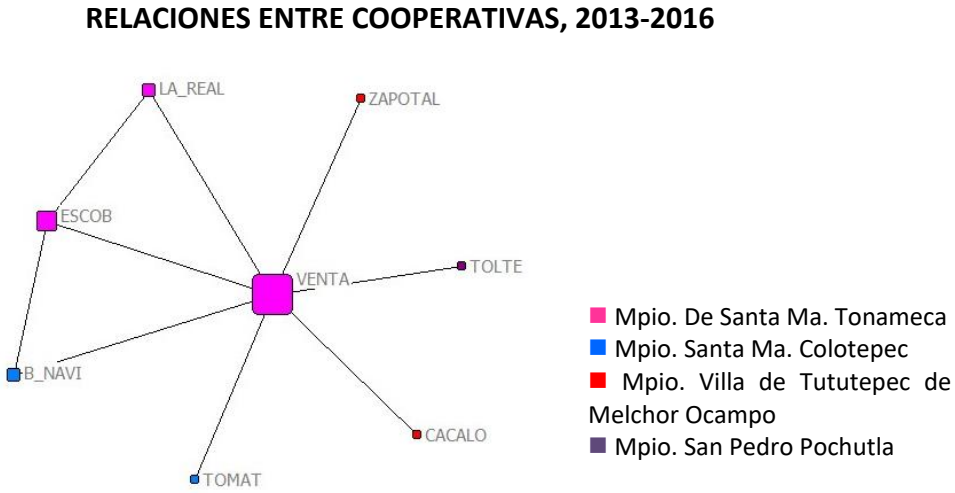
RELACIONES ENTRE COOPERATIVAS, 2013-2016

LA_REAL

ZAPOTAL

ESCOB

TOLTE

VENTA

B_NAVI

CACALO

TOMAT

Mpio. De Santa Ma. Tonameca
Mpio. Santa Ma. Colotepec
Mpio. Villa de Tututepec de Melchor Ocampo
Mpio. San Pedro Pochutla